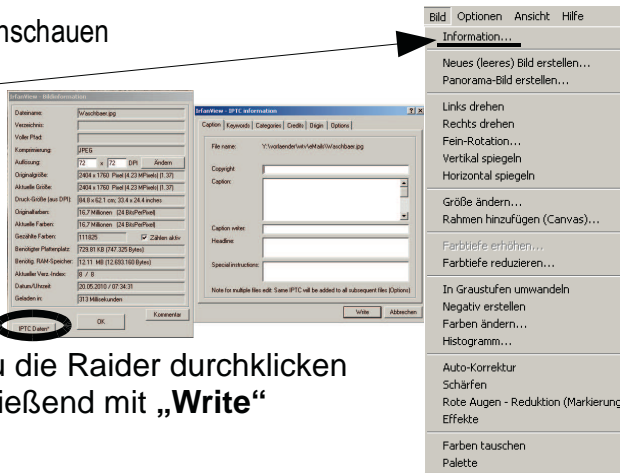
nschauen

IrfanView - Bildinformation

| | |
|---|---|
| Dateiname: | Waschbaer.jpg |
| Verzeichnis: | |
| Voller Pfad: | |
| Komprimierung: | JPEG |
| Auflösung: | 72 x 72 DPI Ändern |
| Originalgröße: | 2404 x 1760 Pixel (4.23 MPixels) (1.37) |
| Aktuelle Größe: | 2404 x 1760 Pixel (4.23 MPixels) (1.37) |
| Druck-Größe (aus DPI): | 84.8 x 62.1 cm; 33.4 x 24.4 inches |
| Originalfarben: | 16,7 Millionen (24 BitsPerPixel) |
| Aktuelle Farben: | 16,7 Millionen (24 BitsPerPixel) |
| Gezählte Farben: | 111625 Zählen aktiv |
| Benötigter Plattenplatz: | 729.81 KB (747.325 Bytes) |
| Benötigter RAM-Speicher: | 12.11 MB (12.693.160 Bytes) |
| Aktueller Verz.-Index: | 8 / 8 |
| Datum/Uhrzeit: | 20.05.2010 / 07:34:31 |
| Geladen in: | 313 Millisekunden |

IPTC Daten* OK Kommentar

IrfanView - IPTC information ? X

Caption Keywords Categories Credits Origin Options

File name: Y:\vorlaender\win\eMail\Waschbaer.jpg

Copyright:

Caption:

Caption writer:

Headline:

Special instructions:

Note for multiple files edit: Same IPTC will be added to all subsequent files (Options)

Write Abbrechen

u die Raider durchklicken
ießend mit „Write"

Bild Optionen Ansicht Hilfe
Information...
Neues (leeres) Bild erstellen...
Panorama-Bild erstellen...
Links drehen
Rechts drehen
Fein-Rotation...
Vertikal spiegeln
Horizontal spiegeln
Größe ändern...
Rahmen hinzufügen (Canvas)...
Farbtiefe erhöhen...
Farbtiefe reduzieren...
In Graustufen umwandeln
Negativ erstellen
Farben ändern...
Histogramm...
Auto-Korrektur
Schärfen
Rote Augen - Reduktion (Markierung
Effekte
Farben tauschen
Palette